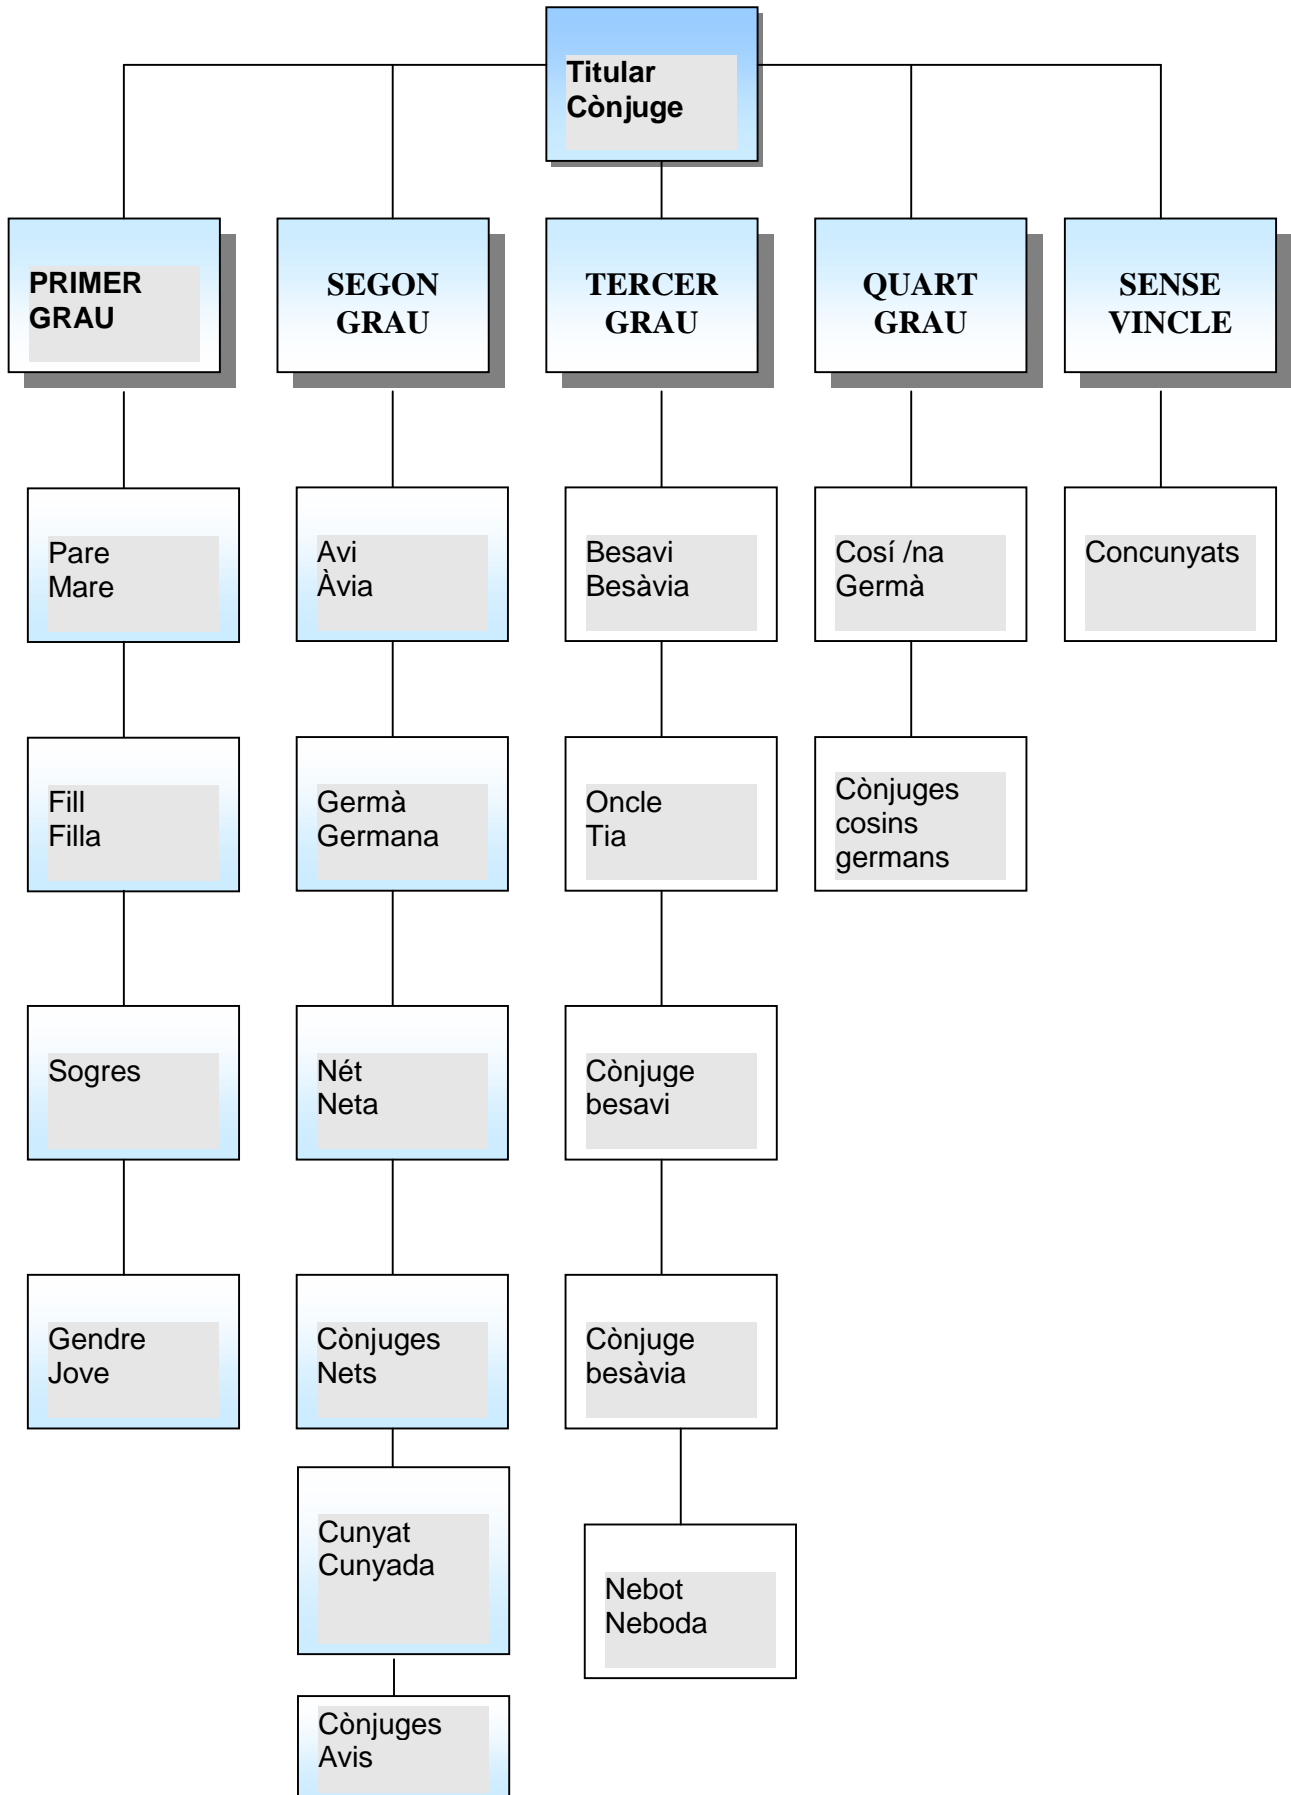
Titular
Cònjuge

PRIMER GRAU

SEGON GRAU

TERCER GRAU

QUART GRAU

SENSE VINCLE

Pare
Mare

Fill
Filla

Sogres

Gendre
Jove

Avi
Àvia

Germà
Germana

Nét
Neta

Cònjuges
Nets

Cunyat
Cunyada

Cònjuges
Avis

Besavi
Besàvia

Oncle
Tia

Cònjuge
besavi

Cònjuge
besàvia

Nebot
Neboda

Cosí /na
Germà

Cònjuges
cosins
germans

Concunyats